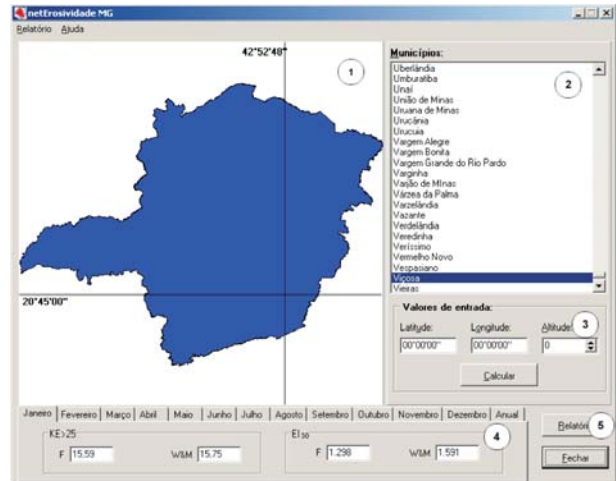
netErosividade MG

Relatório Ajuda

42°52'48"

1

20°45'00"

Municípios:

2

Uberlândia
Umburatiba
Unaí
União de Minas
Uruana de Minas
Urucânia
Urucuia
Vargem Alegre
Vargem Bonita
Vargem Grande do Rio Pardo
Varginha
Varjão de Minas
Várzea da Palma
Varzelândia
Vazante
Verdelândia
Veredinha
Veríssimo
Vermelho Novo
Vespasiano
Viçosa
Vieiras

Valores de entrada:

3

Latitude: 00°00'00"
Longitude: 00°00'00"
Altitude: 0

Calcular

Janeiro | Fevereiro | Março | Abril | Maio | Junho | Julho | Agosto | Setembro | Outubro | Novembro | Dezembro | Anual

KE>25
F 15.59
W&M 15.75

$EI_{30}$
F 1.298
W&M 1.591

4

Relatório

5

Fechar